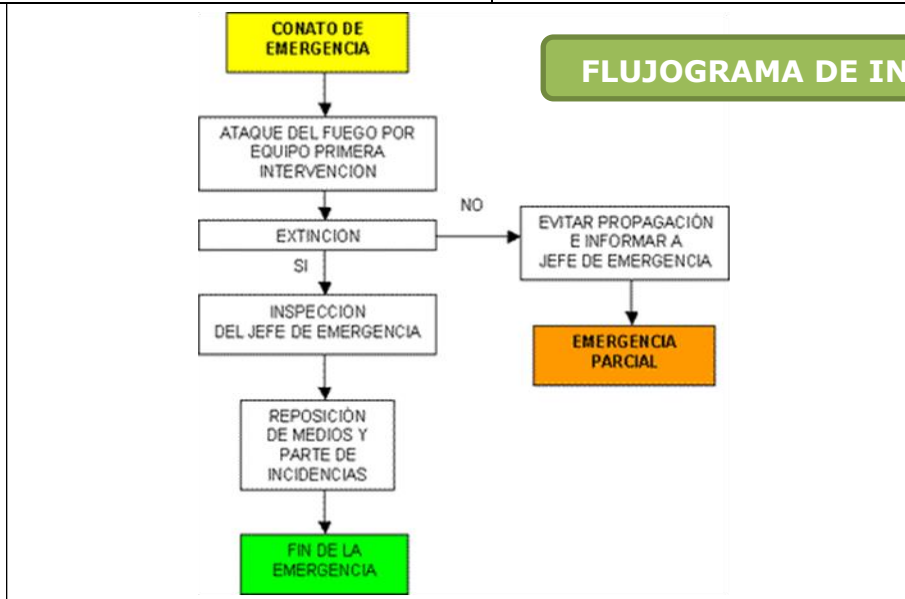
CONATO DE EMERGENCIA

FLUJOGRAMA DE IN

ATAQUE DEL FUEGO POR EQUIPO PRIMERA INTERVENCION

NO

EXTINCION

EVITAR PROPAGACIÓN E INFORMAR A JEFE DE EMERGENCIA

SI

INSPECCIÓN DEL JEFE DE EMERGENCIA

EMERGENCIA PARCIAL

REPOSICIÓN DE MEDIOS Y PARTE DE INCIDENCIAS

FIN DE LA EMERGENCIA